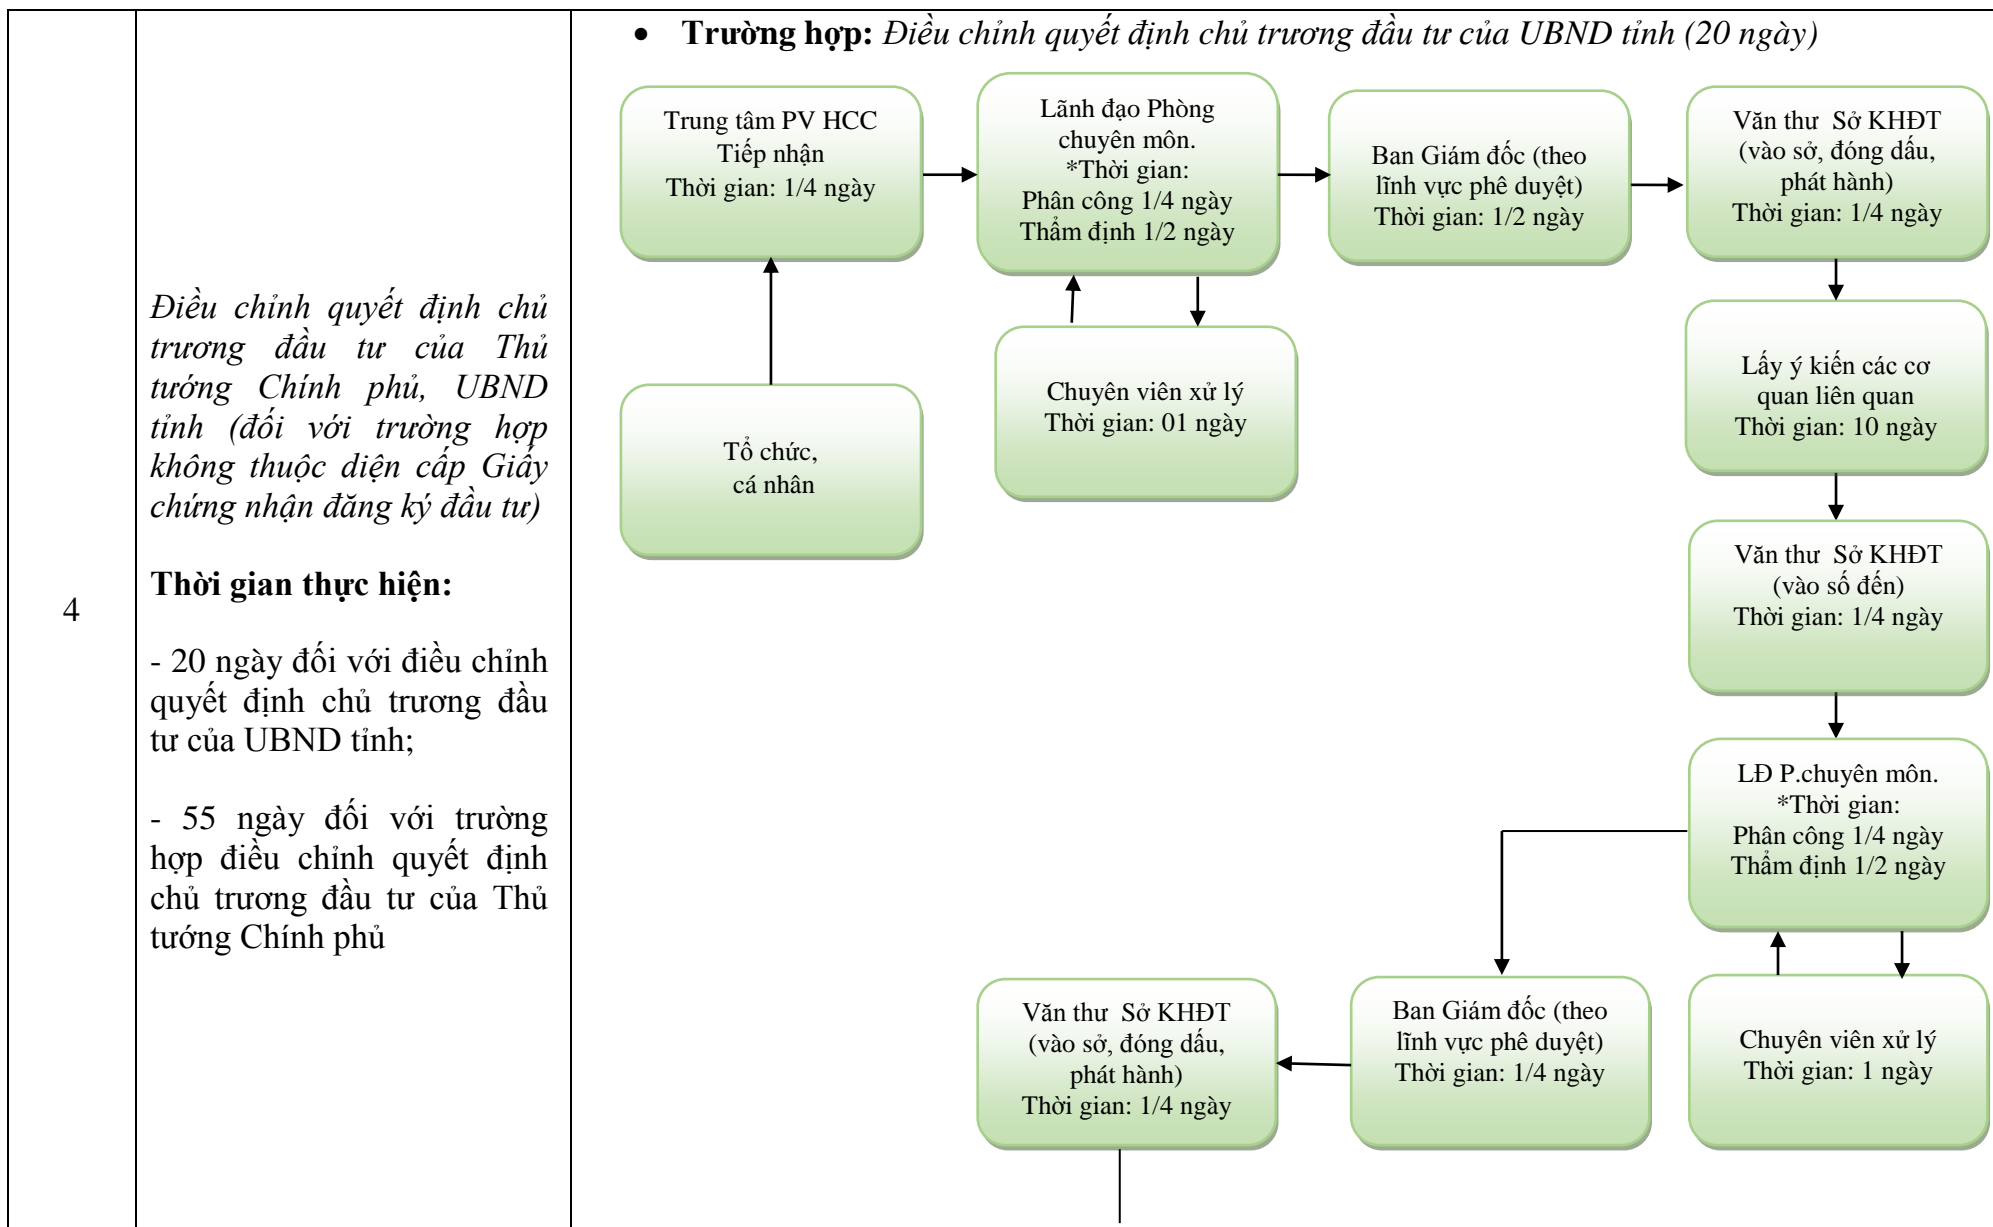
| 4 | *Điều chỉnh quyết định chủ trương đầu tư của Thủ tướng Chính phủ, UBND tỉnh (đối với trường hợp không thuộc diện cấp Giấy chứng nhận đăng ký đầu tư)*<br><br>**Thời gian thực hiện:**<br><br>- 20 ngày đối với điều chỉnh quyết định chủ trương đầu tư của UBND tỉnh;<br><br>- 55 ngày đối với trường hợp điều chỉnh quyết định chủ trương đầu tư của Thủ tướng Chính phủ | • **Trường hợp:** *Điều chỉnh quyết định chủ trương đầu tư của UBND tỉnh (20 ngày)* |

Trung tâm PV HCC
Tiếp nhận
Thời gian: 1/4 ngày

Lãnh đạo Phòng chuyên môn.
*Thời gian:
Phân công 1/4 ngày
Thẩm định 1/2 ngày

Ban Giám đốc (theo lĩnh vực phê duyệt)
Thời gian: 1/2 ngày

Văn thư Sở KHĐT
(vào sở, đóng dấu, phát hành)
Thời gian: 1/4 ngày

Tổ chức, cá nhân

Chuyên viên xử lý
Thời gian: 01 ngày

Lấy ý kiến các cơ quan liên quan
Thời gian: 10 ngày

Văn thư Sở KHĐT
(vào số đến)
Thời gian: 1/4 ngày

LĐ P.chuyên môn.
*Thời gian:
Phân công 1/4 ngày
Thẩm định 1/2 ngày

Văn thư Sở KHĐT
(vào sở, đóng dấu, phát hành)
Thời gian: 1/4 ngày

Ban Giám đốc (theo lĩnh vực phê duyệt)
Thời gian: 1/4 ngày

Chuyên viên xử lý
Thời gian: 1 ngày